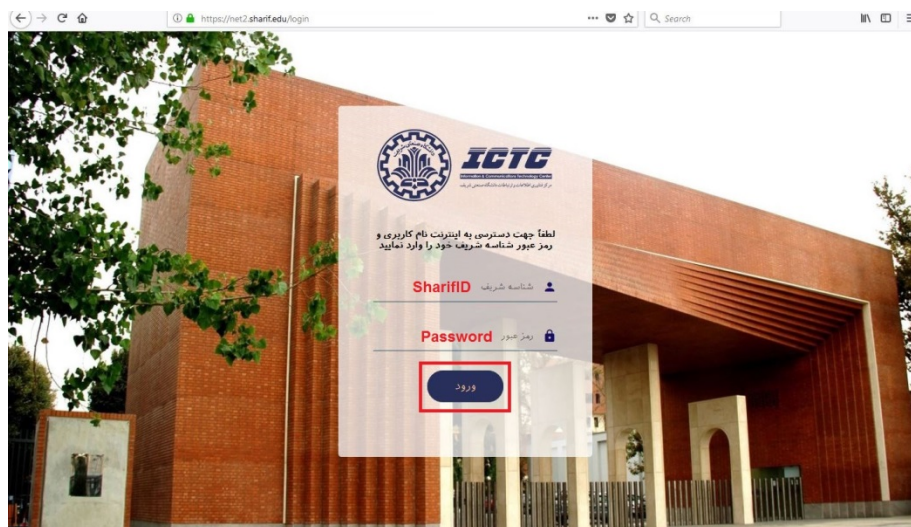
https://net2.sharif.edu/login

Search

ICTC

Information & Communications Technology Center

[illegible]

لطفاً جهت دسترسی به اینترنت نام کاربری و رمز عبور شناسه شریف خود را وارد نمایید

شناسه شریف SharifID

رمز عبور Password

ورود